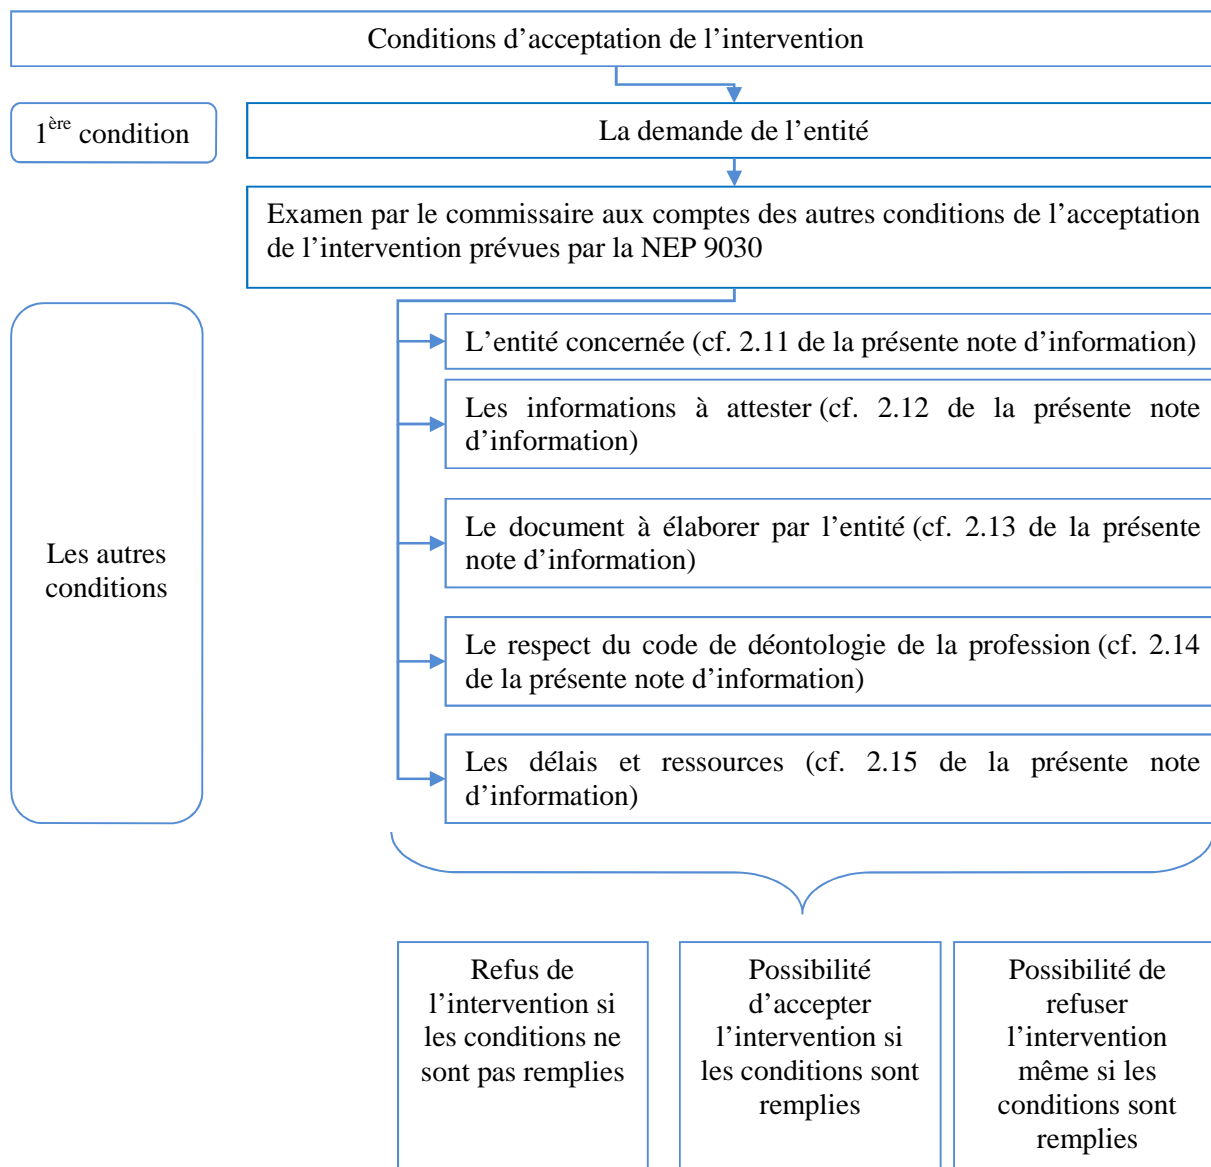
Conditions d’acceptation de l’intervention

$1^{ère}$ condition

La demande de l’entité

Examen par le commissaire aux comptes des autres conditions de l’acceptation de l’intervention prévues par la NEP 9030

Les autres conditions

L’entité concernée (cf. 2.11 de la présente note d’information)

Les informations à attester (cf. 2.12 de la présente note d’information)

Le document à élaborer par l’entité (cf. 2.13 de la présente note d’information)

Le respect du code de déontologie de la profession (cf. 2.14 de la présente note d’information)

Les délais et ressources (cf. 2.15 de la présente note d’information)

Refus de l’intervention si les conditions ne sont pas remplies

Possibilité d’accepter l’intervention si les conditions sont remplies

Possibilité de refuser l’intervention même si les conditions sont remplies